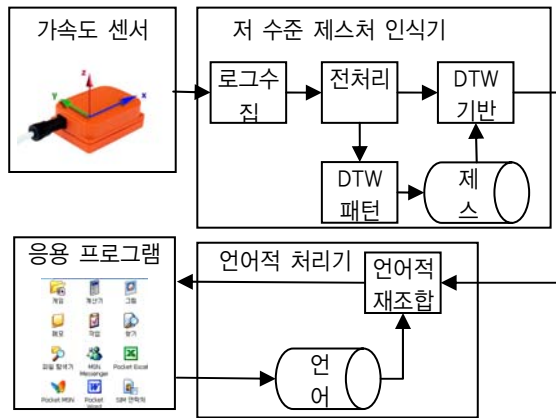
가속도 센서

z
y
x

저 수준 제스처 인식기

로그수집

전처리

DTW 기반

DTW 패턴

제스

응용 프로그램

게임
계산기
그림
메모
작업
찾기
파일 탐색기
MSN Messenger
Pocket Excel
Pocket MSN
Pocket Word
SIM 연락처

언어적 처리기

언어적 재조합

언어